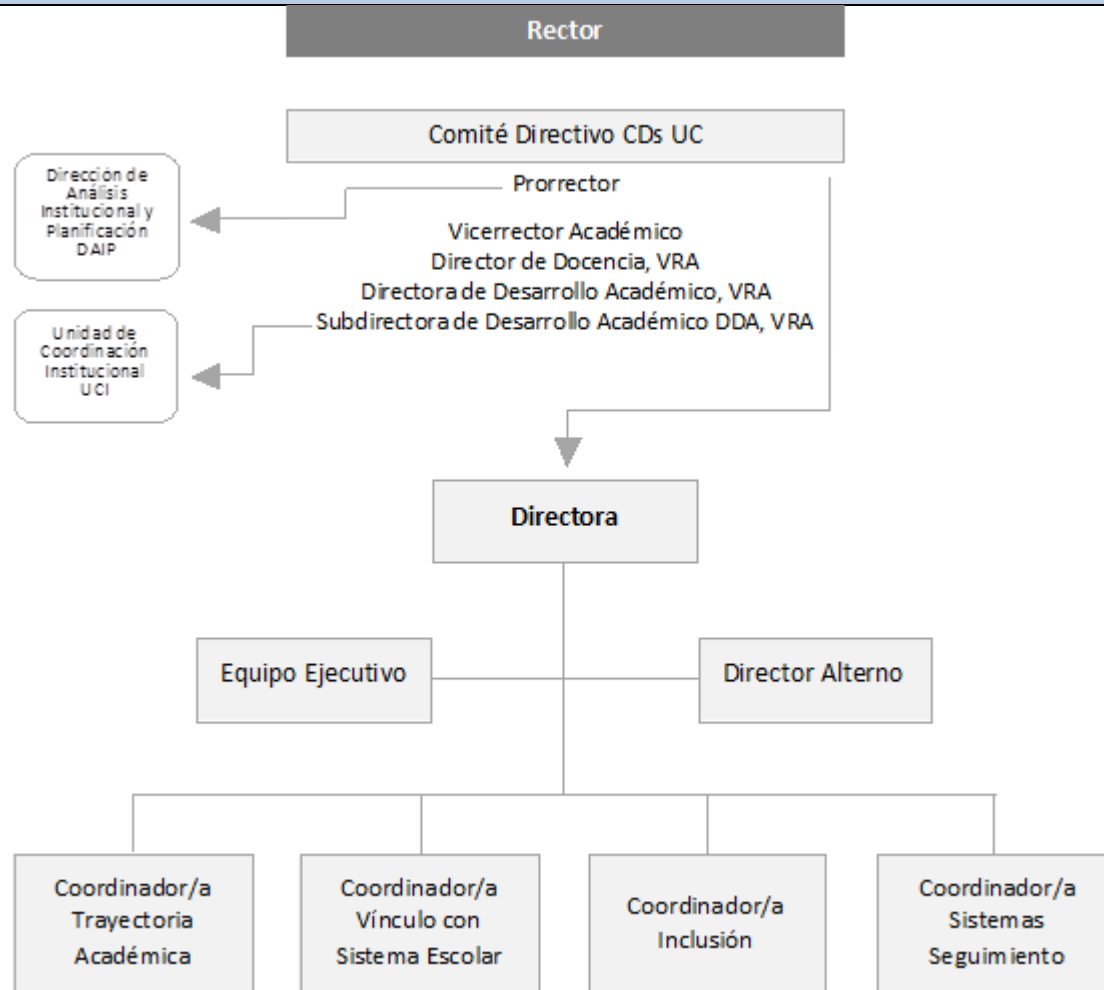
Rector

Comité Directivo CDs UC

Dirección de Análisis Institucional y Planificación DAIP

Prorrector

Vicerrector Académico
Director de Docencia, VRA
Directora de Desarrollo Académico, VRA
Subdirectora de Desarrollo Académico DDA, VRA

Unidad de Coordinación Institucional UCI

Directora

Equipo Ejecutivo

Director Alterno

Coordinador/a Trayectoria Académica

Coordinador/a Vínculo con Sistema Escolar

Coordinador/a Inclusión

Coordinador/a Sistemas Seguimiento